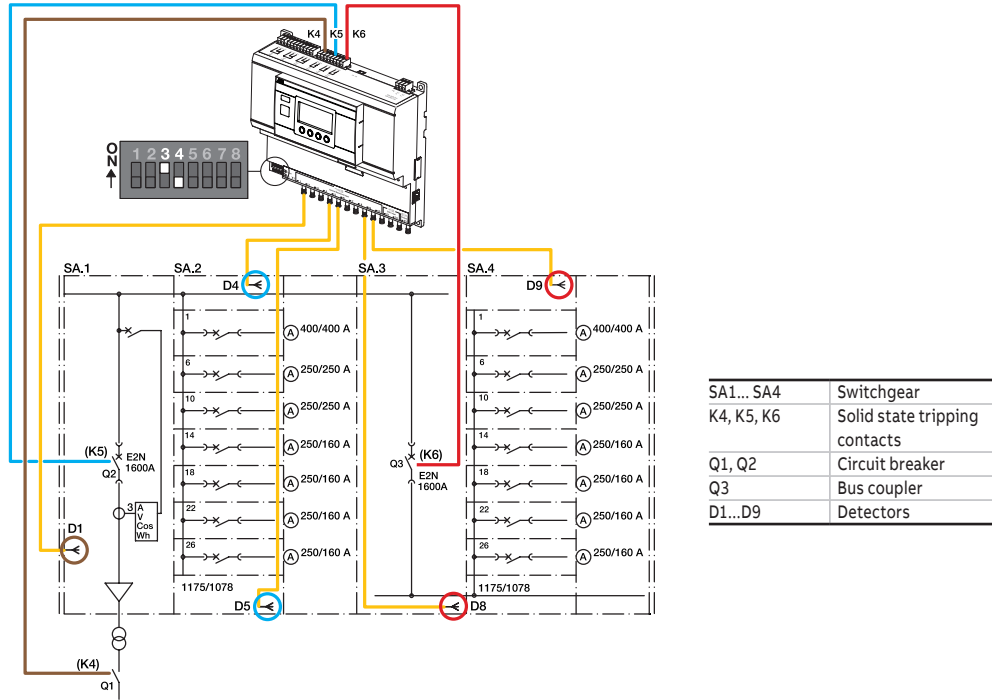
K4 K5 K6

ON
1 2 3 4 5 6 7 8

SA.1
SA.2
SA.3
SA.4

D4
D9

1
400/400 A
6
250/250 A
10
250/250 A
14
250/160 A
18
250/160 A
22
250/160 A
26
250/160 A
1175/1078

1
400/400 A
6
250/250 A
10
250/250 A
14
250/160 A
18
250/160 A
22
250/160 A
26
250/160 A
1175/1078

(K5)
E2N
1600A
Q2
3
A
V
Cos
Wh

(K6)
Q3
E2N
1600A

D1
D5
D8

(K4)
Q1

| SA1... SA4 | Switchgear |
|---|---|
| K4, K5, K6 | Solid state tripping contacts |
| Q1, Q2 | Circuit breaker |
| Q3 | Bus coupler |
| D1...D9 | Detectors |